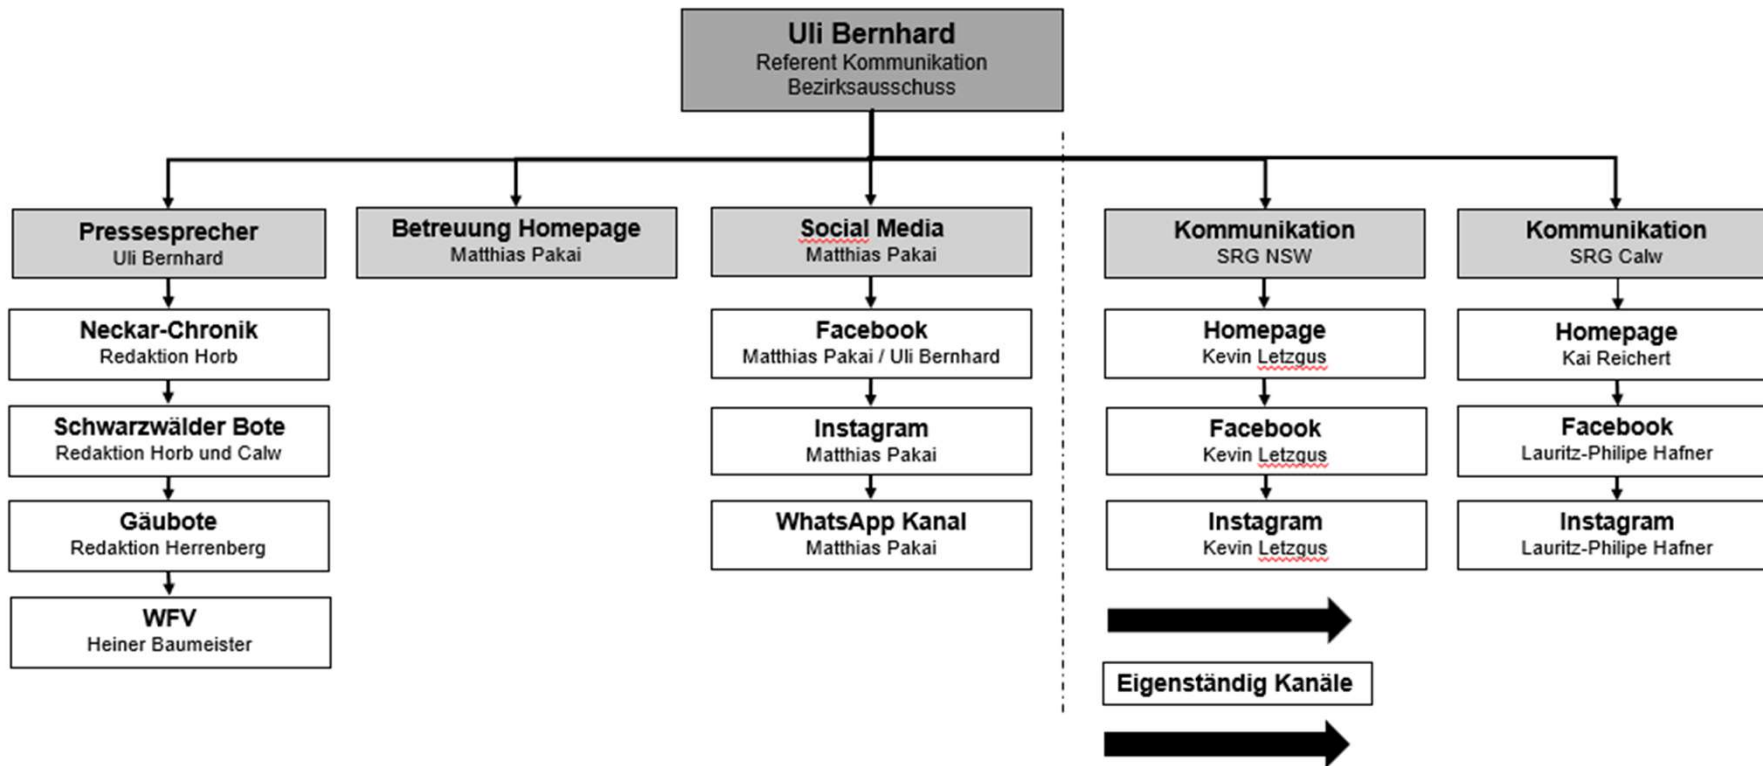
Uli Bernhard
Referent Kommunikation
Bezirksausschuss

Pressesprecher
Uli Bernhard

Neckar-Chronik
Redaktion Horb

Schwarzwälder Bote
Redaktion Horb und Calw

Gäubote
Redaktion Herrenberg

WFV
Heiner Baumeister

Betreuung Homepage
Matthias Pakai

Social Media
Matthias Pakai

Facebook
Matthias Pakai / Uli Bernhard

Instagram
Matthias Pakai

WhatsApp Kanal
Matthias Pakai

Kommunikation
SRG NSW

Homepage
Kevin Letzgus

Facebook
Kevin Letzgus

Instagram
Kevin Letzgus

Kommunikation
SRG Calw

Homepage
Kai Reichert

Facebook
Lauritz-Philipe Hafner

Instagram
Lauritz-Philipe Hafner

Eigenständig Kanäle